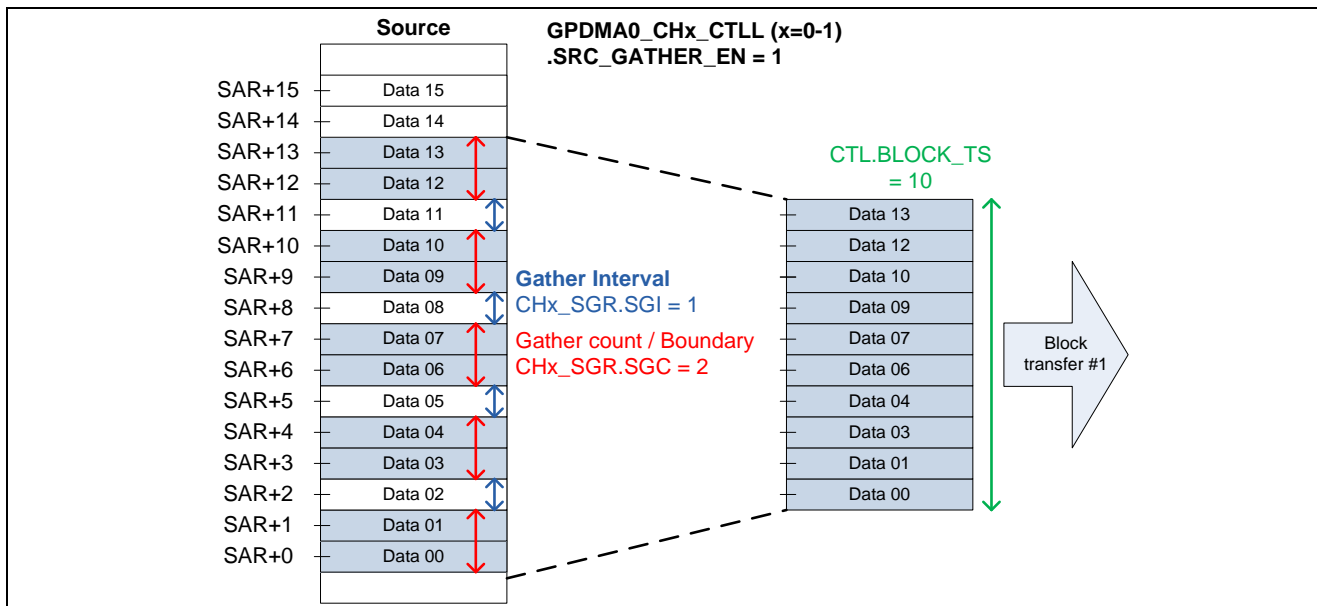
Source

GPDMA0_CHx_CTLL (x=0-1)
.SRC_GATHER_EN = 1

SAR+15 Data 15
SAR+14 Data 14
SAR+13 Data 13
SAR+12 Data 12
SAR+11 Data 11
SAR+10 Data 10
SAR+9 Data 09
SAR+8 Data 08
SAR+7 Data 07
SAR+6 Data 06
SAR+5 Data 05
SAR+4 Data 04
SAR+3 Data 03
SAR+2 Data 02
SAR+1 Data 01
SAR+0 Data 00

Gather Interval
CHx_SGR.SGI = 1

Gather count / Boundary
CHx_SGR.SGC = 2

CTL.BLOCK_TS
= 10

Data 13
Data 12
Data 10
Data 09
Data 07
Data 06
Data 04
Data 03
Data 01
Data 00

Block transfer #1